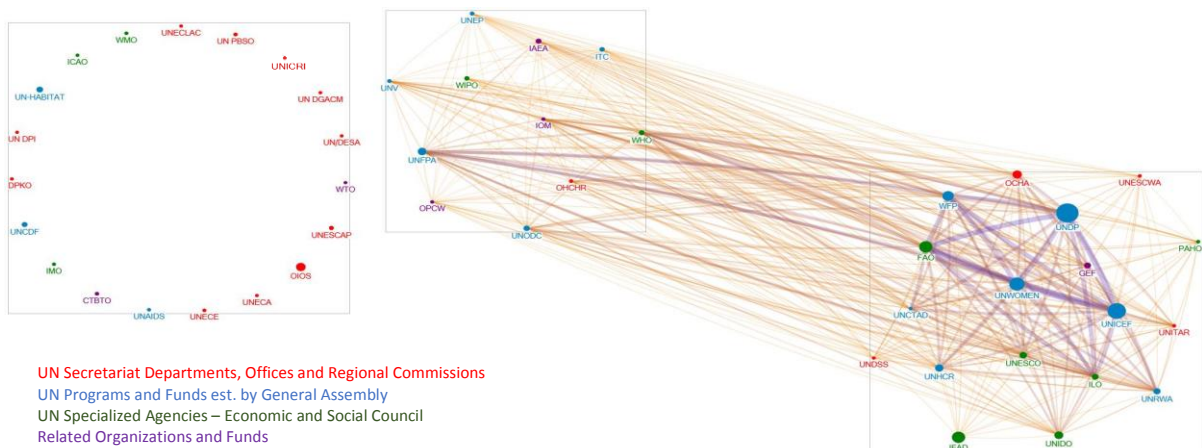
WMO
UNECLAC
UN PBSO
ICAO
UNICRI
UN-HABITAT
UN DGACM
UN DPI
UN/DESA
DPKO
WTO
UNCDF
UNESCAP
IMO
OIOS
CTBTO
UNAIDS
UNECE
UNECA

UNEP
IAEA
ITC
UNV
WIPO
IOM
WHO
UNFPA
OHCHR
OPCW
UNODC

OCHA
UNESCWA
WFP
UNDP
PAHO
FAO
GEF
UNWOMEN
UNCTAD
UNICEF
UNITAR
UNDSS
UNHCR
UNESCO
ILO
UNRWA
IFAD
UNIDO

UN Secretariat Departments, Offices and Regional Commissions
UN Programs and Funds est. by General Assembly
UN Specialized Agencies – Economic and Social Council
Related Organizations and Funds